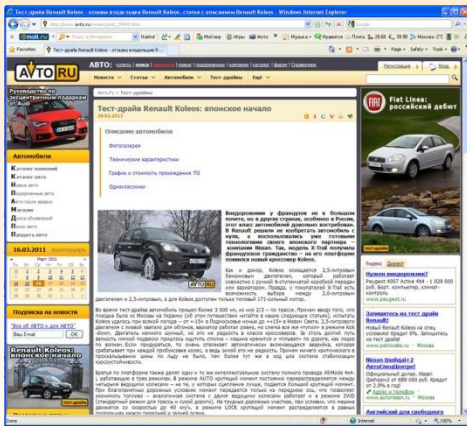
Тест-драйв Renault Koleos - отзывы владельцев Renault Koleos, статьи с описанием Renault Koleos - Windows Internet Explorer

Тест-драйв Renault Koleos - отзывы владельцев R...

АВТО.RU

Новости Статьи Автомобили Тест-драйвы Тэги

Руководство по эксплуатации подарка Audi

Тест-драйв Renault Koleos: японское начало

Описание автомобиля

Фотогалерея

Технические характеристики

Графи и стоимость прохождения ТО

Одноклассники

Автомобили

Каталог компаний
Каталог авто
Новые авто
Подержанные авто
Авто после аварии
Мотоциклы
Форум
Дети в безопасности
Полезно знать
Продать авто

16.03.2011

Подписка на новости

Renault Koleos японское начало

Внедорожники у француза не в большом почете, но в других странах, особенно в России, этот класс автомобилей довольно востребован. В Renault решили не отставать от конкурентов и, пользуясь возможностью нового поколения своего японского партнера компании Nissan. Так, модель X-Trail получила французское гражданство – на его платформе появился новый кроссовер Koleos.

Fiat Linea: российский дебют

Нужен внедорожник?

Запишитесь на тест драйв Renault

Nissan Qashqai+2

Английский для свободного